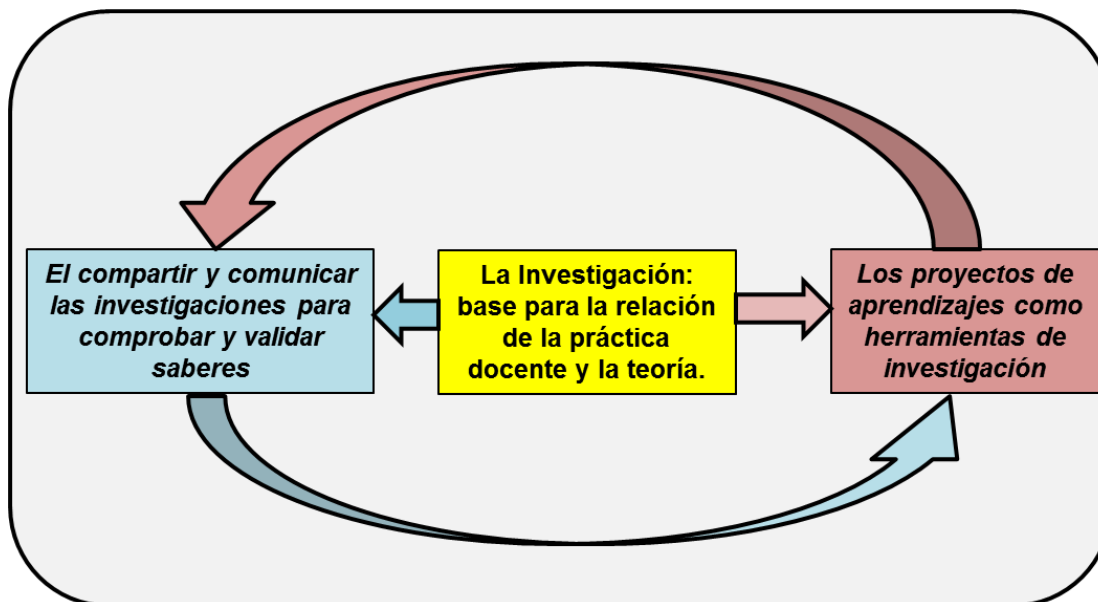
El compartir y comunicar las investigaciones para comprobar y validar saberes

La Investigación: base para la relación de la práctica docente y la teoría.

Los proyectos de aprendizajes como herramientas de investigación